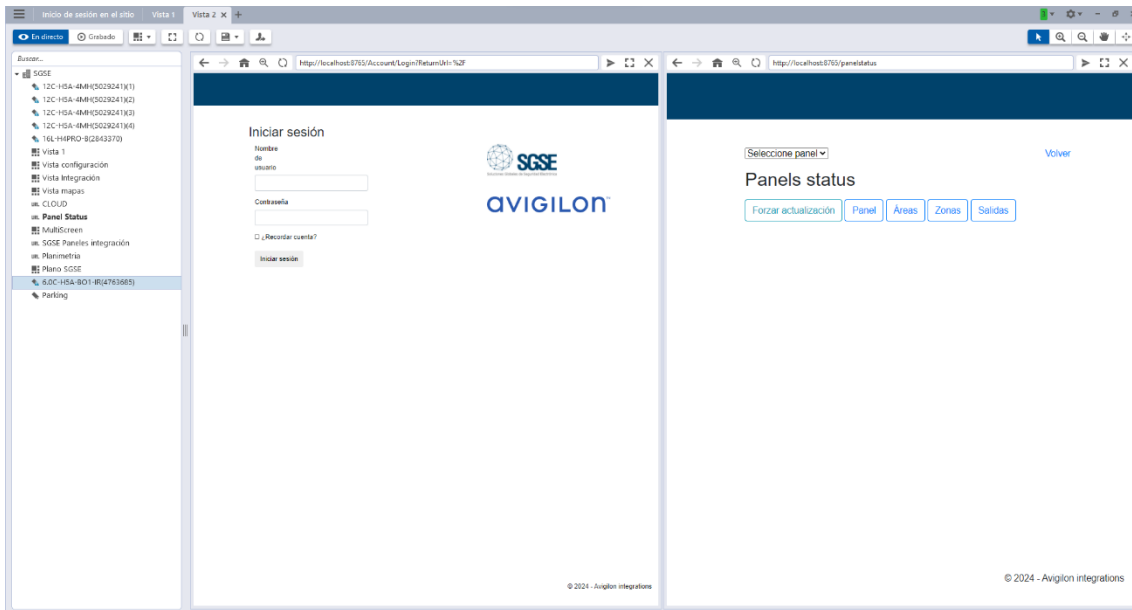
Inicio de sesión en el sitio | Vista 1 | Vista 2 × +

En directo | Grabado

Buscar...
SGSE
12C-H5A-4MH(5029241)(1)
12C-H5A-4MH(5029241)(2)
12C-H5A-4MH(5029241)(3)
12C-H5A-4MH(5029241)(4)
16L-H4PRO-B(2843370)
Vista 1
Vista configuración
Vista Integración
Vista mapas
CLOUD
Panel Status
MultiScreen
SGSE Paneles integración
Planimetría
Plano SGSE
6.0C-H5A-BO1-IR(4763685)
Parking

http://localhost:8765/Account/Login?ReturnUrl=%2F

Iniciar sesión
Nombre de usuario
Contraseña
☐ ¿Recordar cuenta?
Iniciar sesión

SGSE
avigilon

© 2024 - Avigilon integrations

http://localhost:8765/panelstatus

Seleccione panel
Volver
Panels status
Forzar actualización | Panel | Áreas | Zonas | Salidas

© 2024 - Avigilon integrations